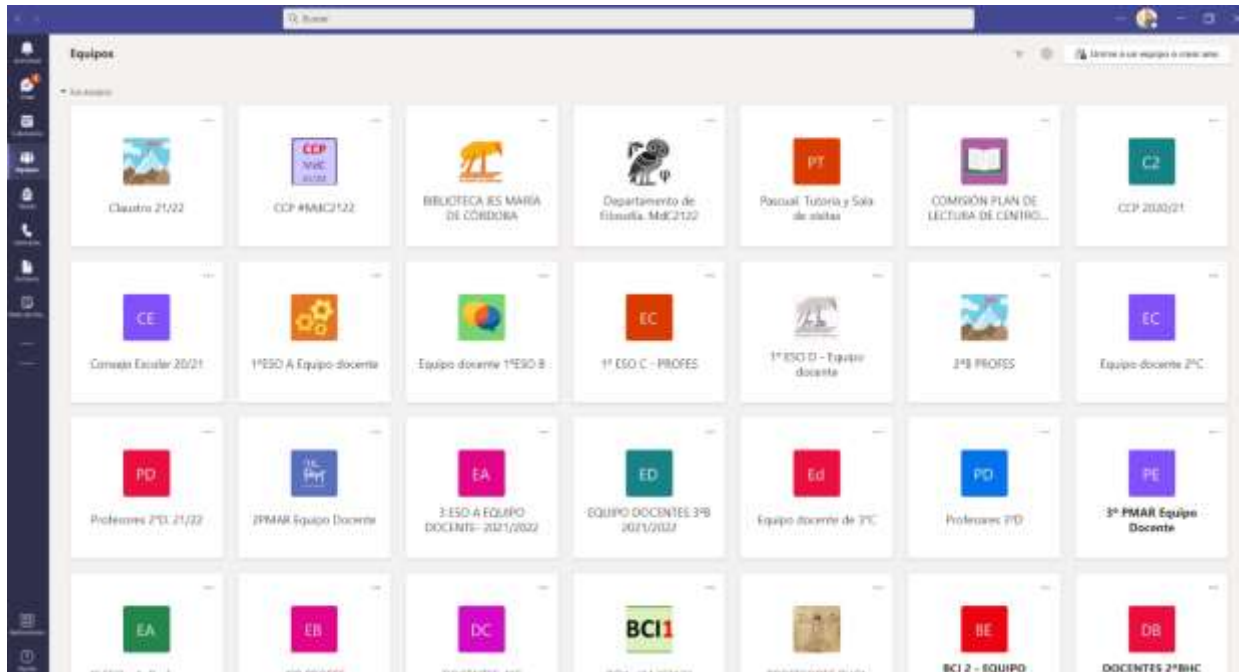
Buscar

Equipos

Unirse a un equipo o crear uno

Sus equipos

Claustro 21/22

CCP MdC 21/22

CCP #MdC2122

BIBLIOTECA IES MARÍA DE CÓRDOBA

Departamento de Filosofía. MdC2122

PT

Pascual. Tutoría y Sala de visitas

COMISIÓN PLAN DE LECTURA DE CENTRO...

C2

CCP 2020/21

CE

Consejo Escolar 20/21

1ºESO A Equipo docente

Equipo docente 1ºESO B

EC

1º ESO C - PROFES

1º ESO D - Equipo docente

2ºB PROFES

EC

Equipo docente 2ºC

PD

Profesores 2ºD. 21/22

2PMAR Equipo Docente

EA

3 ESO A EQUIPO DOCENTE - 2021/2022

ED

EQUIPO DOCENTES 3ºB 2021/2022

Ed

Equipo docente de 3ºC

PD

Profesores 3ºD

PE

3º PMAR Equipo Docente

EA

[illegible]

EB

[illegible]

DC

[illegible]

BCI1

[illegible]

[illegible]

BE

BCI 2 - EQUIPO

DB

DOCENTES 2ºBHC